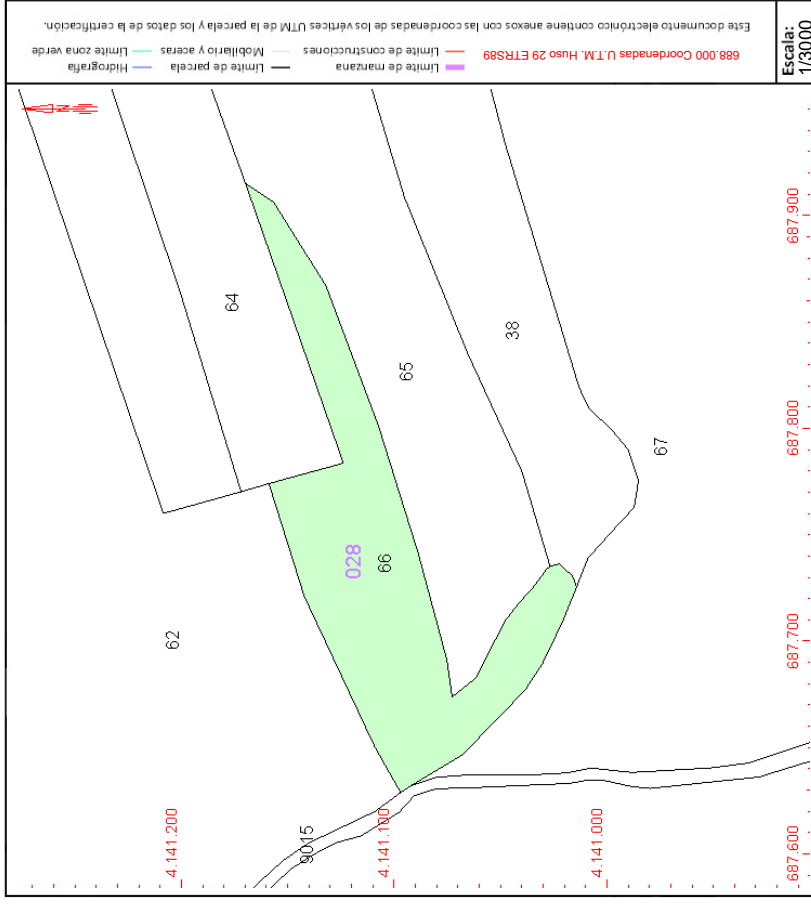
Escala:
1/3000

Este documento electrónico contiene anexos con las coordenadas de los vertices UTM de la parcela y los datos de la certificación.

688.000 Coordenadas U.T.M. Huso 29 ETRS89
Limite de manzana
Limite de parcela
Hidrografía
Limite de construcciones
Mobiliario y aceras
Limite zona verde

64
65
38
67
028
66
62
9015

687.900
687.800
687.700
687.600
4.141.200
4.141.100
4.141.000